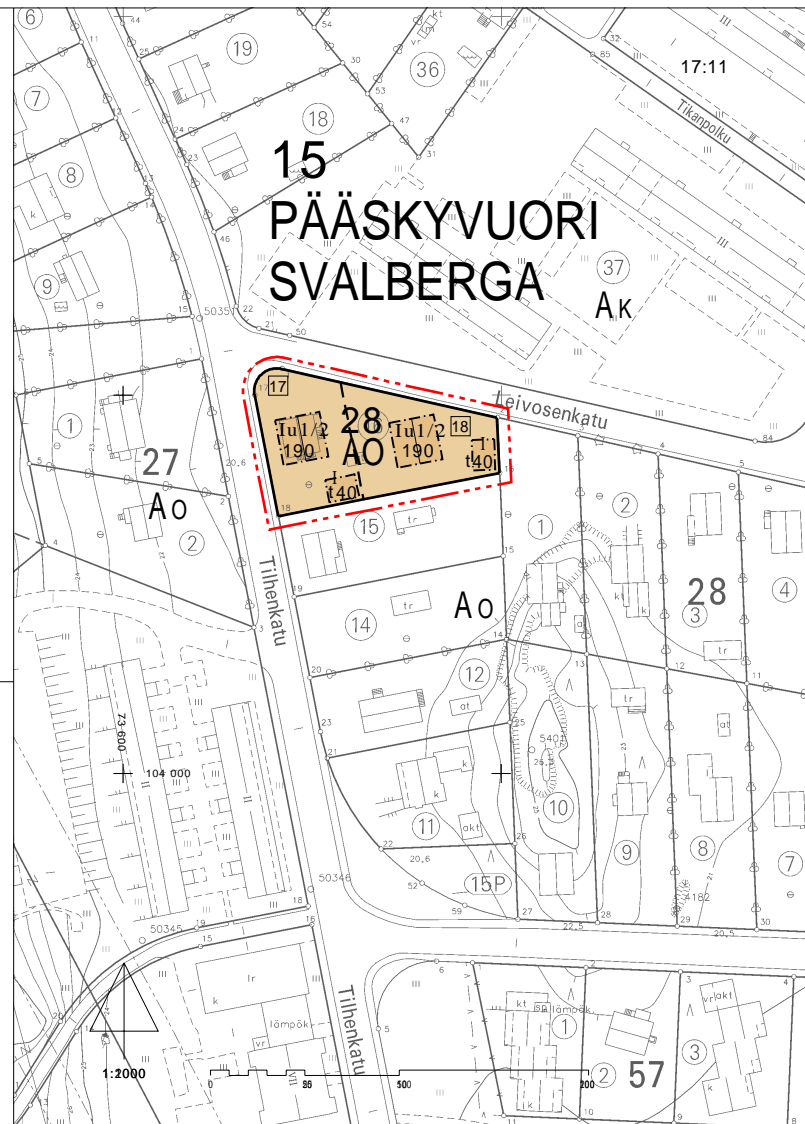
6
44
19
kt
vr
36
32
85
17:11
7
25
30
53
8
24
23
18
47
31
Tikanpolku
15
PÄÄSKYVUORI
SVALBERGA
k
9
46
37
AK
15
5035
22
21
50
17
28
AO
Iu1/2
190
Iu1/2
190
18
t
40
t
40
Leivosenkatu
84
1
4
5
27
Ao
20,6
2
2
1
28
18
15
tr
15
3
4
Tilhenkatu
4
29
14
tr
Ao
14
3
20
12
12
tr
73 600
23
at
25
104 000
21
5401
at
k
k
10
11
akt
26
9
8
22
20,6
15P
50346
52
59
27
28
4182
29
30
18
22,5
20,5
50345
19
16
15
lr
6
2
3
k
kt
lämpök
vrlakt
Tilhenkatu
lämpök
1
5
3
vr
k
1:2000
0
50
100
200
57
2
k
10
9